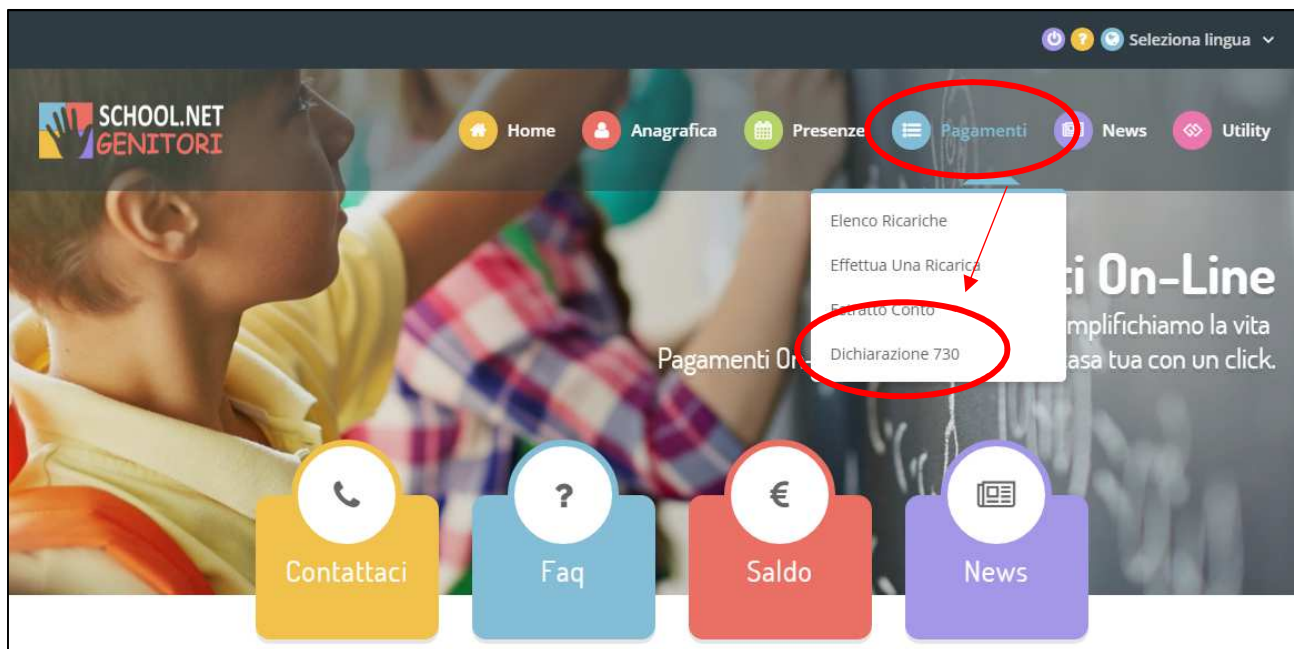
Seleziona lingua

SCHOOL.NET GENITORI

Home Anagrafica Presenze Pagamenti News Utility

Elenco Ricariche
Effettua Una Ricarica
Estratto Conto
Dichiarazione 730

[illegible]ti On-Line
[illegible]mplifichiamo la vita
Pagamenti On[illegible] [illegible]asa tua con un click.

Contattaci
Faq
€
Saldo
News